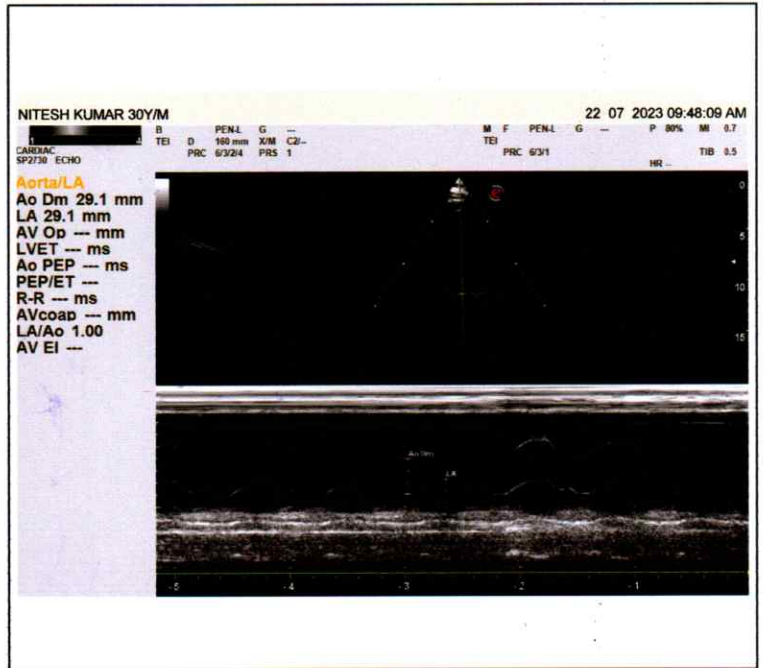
NITESH KUMAR 30Y/M

22 07 2023 09:48:09 AM

CARDIAC
SP2730 ECHO

B
TEI

D
PRC

PEN-L
160 mm
6/3/2/4

G
X/M
PRS

---
C2/--
1

M
TEI

F

PEN-L
PRC

G
6/3/1

---

P 80%

MI 0.7

TIB 0.5

HR --

Aorta/LA
Ao Dm 29.1 mm
LA 29.1 mm
AV Op --- mm
LVET --- ms
Ao PEP --- ms
PEP/ET ---
R-R --- ms
AVcoap --- mm
LA/Ao 1.00
AV EI ---

0
5
10
15

Ao Dm
LA

-5
-4
-3
-2
-1